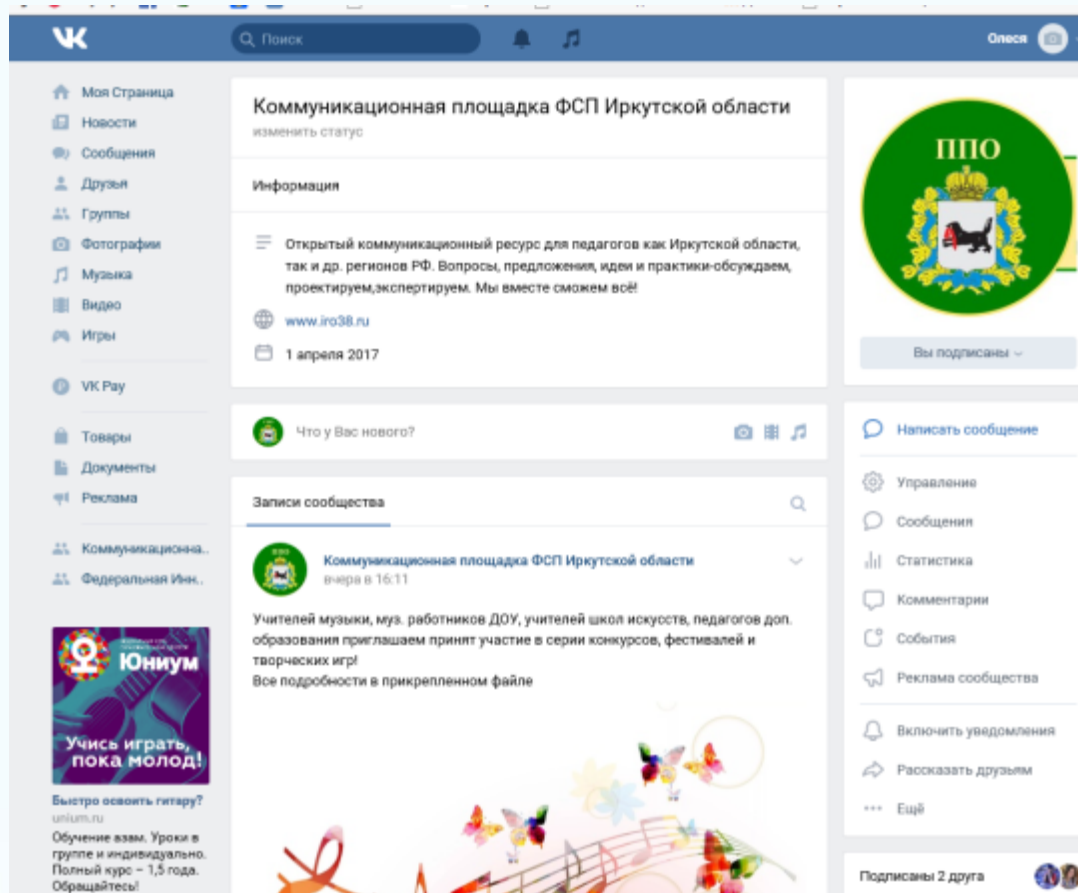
VK

Поиск

Олеся

Моя Страница
Новости
Сообщения
Друзья
Группы
Фотографии
Музыка
Видео
Игры

VK Pay

Товары
Документы
Реклама

Коммуникационна..
Федеральная Инн..

Юниум

Учись играть, пока молод!

Быстро освоить гитару?
unium.ru
Обучение азам. Уроки в группе и индивидуально. Полный курс – 1,5 года. Обращайтесь!

Коммуникационная площадка ФСП Иркутской области
изменить статус

Информация

Открытый коммуникационный ресурс для педагогов как Иркутской области, так и др. регионов РФ. Вопросы, предложения, идеи и практики-обсуждаем, проектируем,экспертируем. Мы вместе сможем всё!

www.iro38.ru

1 апреля 2017

Что у Вас нового?

Записи сообщества

Коммуникационная площадка ФСП Иркутской области
вчера в 16:11

Учителей музыки, муз. работников ДОУ, учителей школ искусств, педагогов доп. образования приглашаем принят участие в серии конкурсов, фестивалей и творческих игр!
Все подробности в прикрепленном файле

ППО

Вы подписаны

Написать сообщение

Управление
Сообщения
Статистика
Комментарии
События
Реклама сообщества

Включить уведомления
Рассказать друзьям
Ещё

Подписаны 2 друга